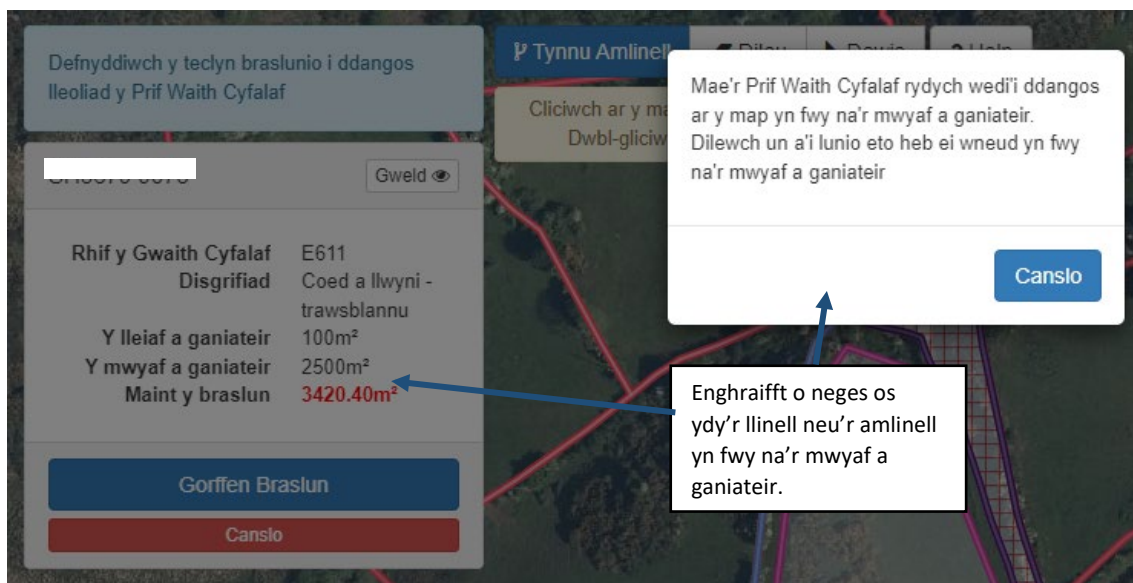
Defnyddiwch y teclyn braslunio i ddangos lleoliad y Prif Waith Cyfalaf

Tynnu Amlinell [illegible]

Cliciwch ar y m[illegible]
Dwbl-gliciw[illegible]

Gweld

| Rhif y Gwaith Cyfalaf | E611 |
|---|---|
| Disgrifiad | Coed a llwyni - trawsblannu |
| Y lleiaf a ganiateir | 100m² |
| Y mwyaf a ganiateir | 2500m² |
| Maint y braslun | 3420.40m² |

Gorffen Braslun

Canslo

Mae'r Prif Waith Cyfalaf rydych wedi'i ddangos ar y map yn fwy na'r mwyaf a ganiateir. Dilewch un a'i lunio eto heb ei wneud yn fwy na'r mwyaf a ganiateir

Canslo

Enghraifft o neges os ydy'r llinell neu'r amlinell yn fwy na'r mwyaf a ganiateir.